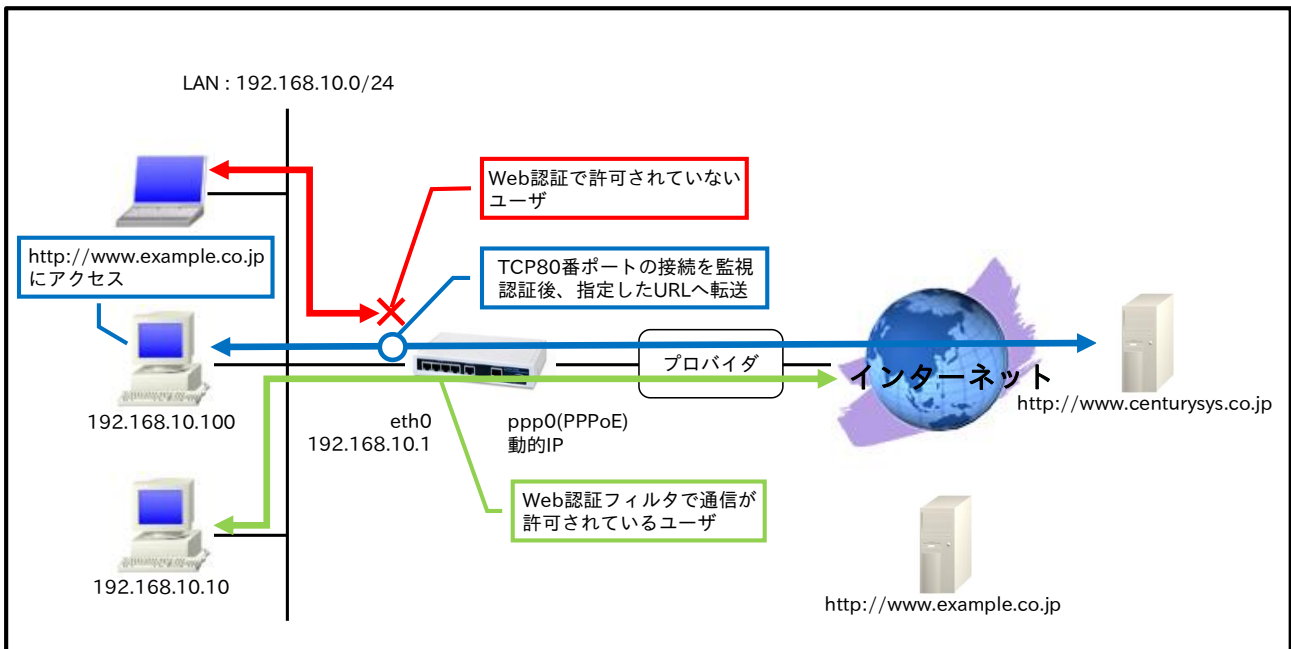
LAN : 192.168.10.0/24

Web認証で許可されていないユーザ

http://www.example.co.jp にアクセス

TCP80番ポートの接続を監視 認証後、指定したURLへ転送

プロバイダ

インターネット

http://www.centurysys.co.jp

192.168.10.100

eth0
192.168.10.1

ppp0(PPPoE)
動的IP

Web認証フィルタで通信が許可されているユーザ

192.168.10.10

http://www.example.co.jp